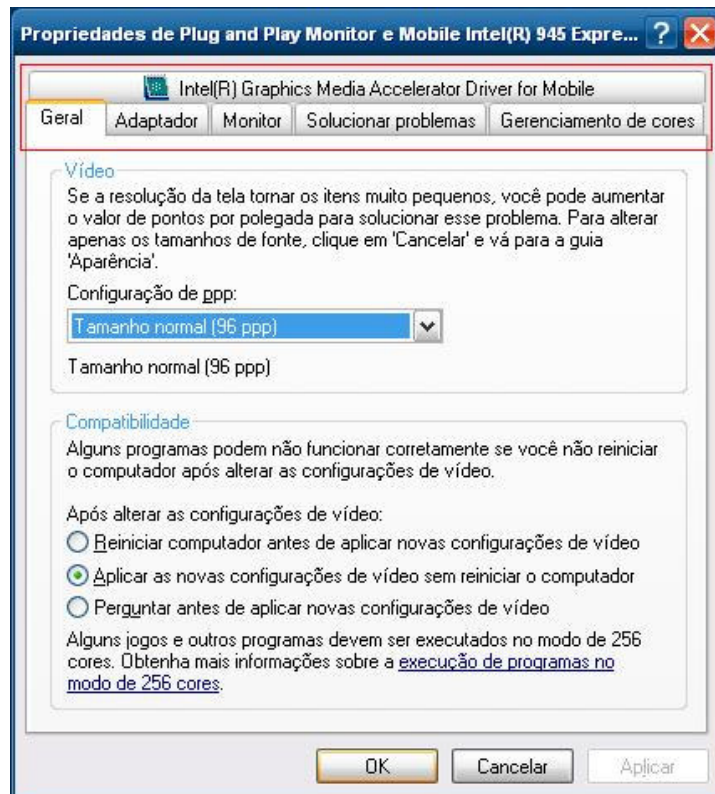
Propriedades de Plug and Play Monitor e Mobile Intel(R) 945 Expre...

Intel(R) Graphics Media Accelerator Driver for Mobile

Geral | Adaptador | Monitor | Solucionar problemas | Gerenciamento de cores

Vídeo

Se a resolução da tela tornar os itens muito pequenos, você pode aumentar o valor de pontos por polegada para solucionar esse problema. Para alterar apenas os tamanhos de fonte, clique em 'Cancelar' e vá para a guia 'Aparência'.

Configuração de ppp:

Tamanho normal (96 ppp)

Tamanho normal (96 ppp)

Compatibilidade

Alguns programas podem não funcionar corretamente se você não reiniciar o computador após alterar as configurações de vídeo.

Após alterar as configurações de vídeo:

Reiniciar computador antes de aplicar novas configurações de vídeo

Aplicar as novas configurações de vídeo sem reiniciar o computador

Perguntar antes de aplicar novas configurações de vídeo

Alguns jogos e outros programas devem ser executados no modo de 256 cores. Obtenha mais informações sobre a execução de programas no modo de 256 cores.

OK | Cancelar | Aplicar